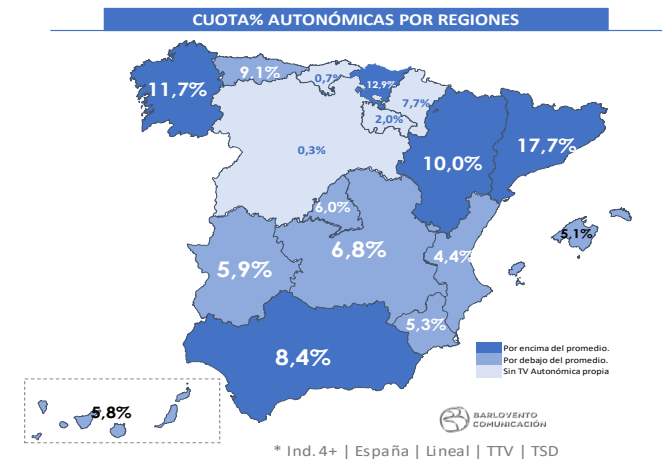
CUOTA% AUTONÓMICAS POR REGIONES

11,7%
9,1%
0,7%
12,9%
7,7%
2,0%
0,3%
10,0%
17,7%
6,0%
5,1%
5,9%
6,8%
4,4%
5,3%
8,4%
5,8%

Por encima del promedio.
Por debajo del promedio.
Sin TV Autonómica propia

BARLOVENTO COMUNICACIÓN

* Ind. 4+ | España | Lineal | TTV | TSD